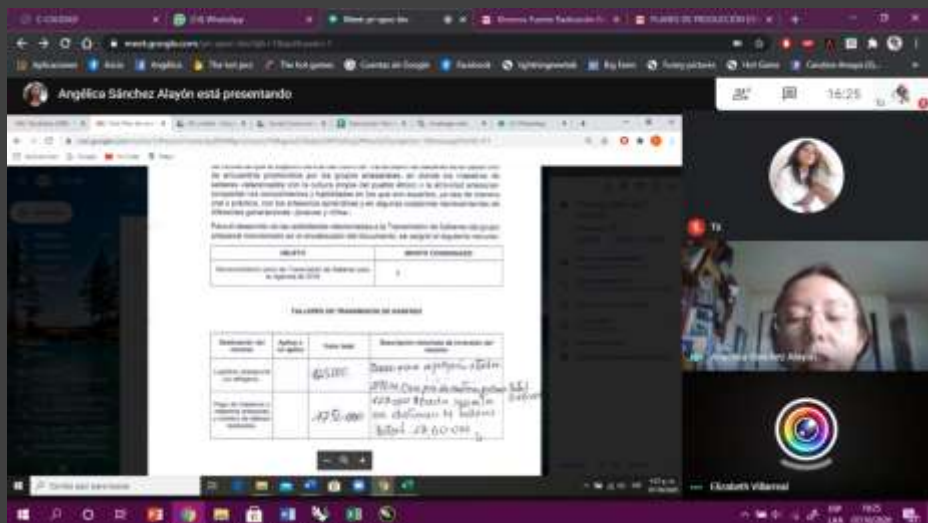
(2) WhatsApp

meet.google.com

Aplicaciones

Angélica Sánchez Alayón está presentando

16:25

OBJETO

MONTO COMPROMETIDO

TALLERES DE TRANSMISIÓN DE SABERES

625.000

475.000

Total 1.100.000

Tú

Elizabeth Villarreal

ESP

16:25